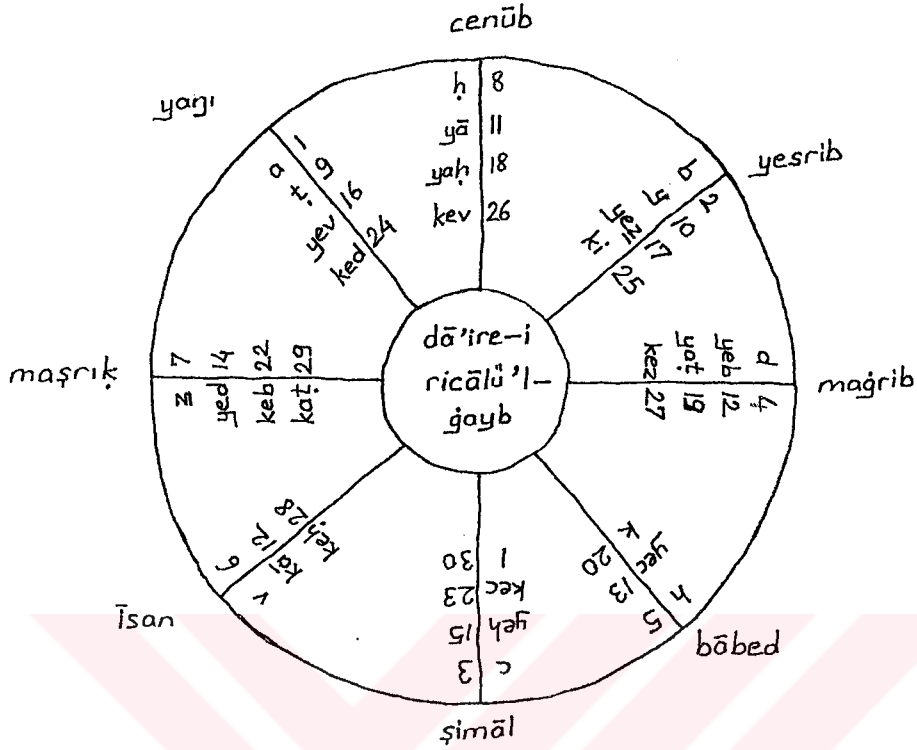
cenūb

yaġı

yesrib

maşrık

maġrib

Īsan

bōbed

şimāl

dā'ire-i ricālü'l-ġayb

ḥ 8
yā 11
yaḥ 18
kev 26

a 1
ṭ 9
yev 16
ked 24

b 2
y 10
yez 17
kı 25

d 4
yeb 12
yoṭ 19
kez 27

z 7
yed 14
keb 22
kaṭ 29

v 6
kā 12
keḥ 28

h 5
yec 13
k 20

c 3
yeh 15
kec 23
l 30